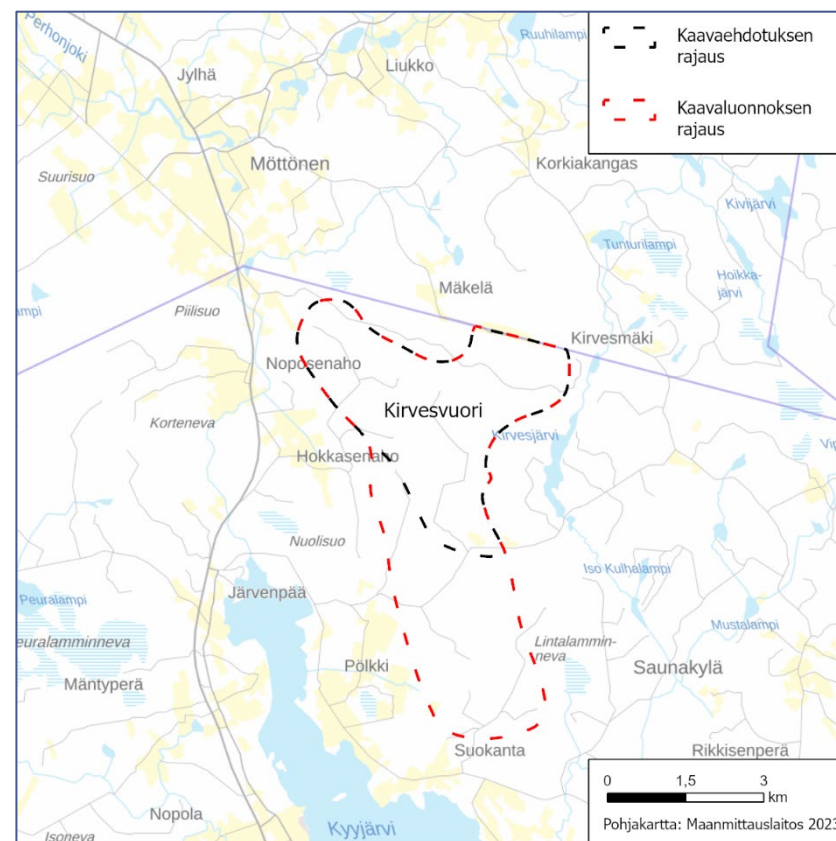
Kaavaehdotuksen rajaus

Kaavaluonnoksen rajaus

Perhonjoki
Ruuhilampi
Jylhä
Liukko
Möttönen
Suurisuo
Korkiakangas
Kivijärvi
Tunturilampi
Hoikkajärvi
ampi
Piilisuo
Mäkelä
Kirvesmäki
Noposenaho
Kirvesvuori
Korteneva
Kirvesjärvi
Vi
Hokkasenaho
Nuolisuo
Iso Kulhalampi
Peuralampi
Järvenpää
euralamminneva
Mustalampi
Lintalamminneva
Pölkki
Saunakylä
Mäntyperä
Suokanta
Rikkisenperä
Nopola
Isoneva
Kyyjärvi

0 1,5 3 km
Pohjakartta: Maanmittauslaitos 2023